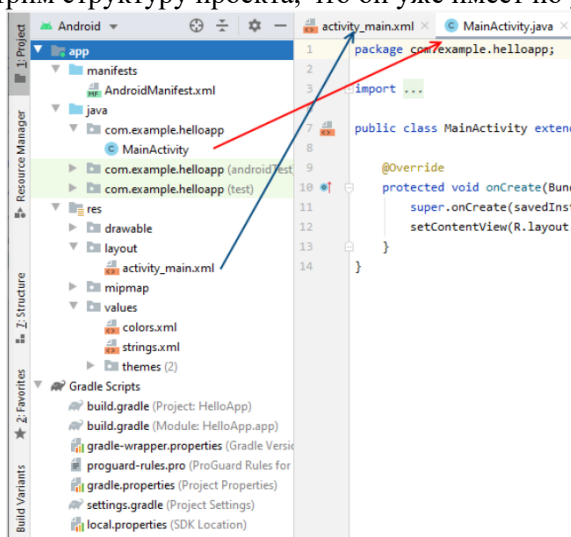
рим структуру проекта, что он уже имеет по д

1: Project
Resource Manager
Z: Structure
2: Favorites
Build Variants

Android
app
manifests
AndroidManifest.xml
java
com.example.helloapp
MainActivity
com.example.helloapp (androidTest)
com.example.helloapp (test)
res
drawable
layout
activity_main.xml
mipmap
values
colors.xml
strings.xml
themes (2)
Gradle Scripts
build.gradle (Project: HelloApp)
build.gradle (Module: HelloApp.app)
gradle-wrapper.properties (Gradle Versi
proguard-rules.pro (ProGuard Rules for
gradle.properties (Project Properties)
settings.gradle (Project Settings)
local.properties (SDK Location)

activity_main.xml ×
MainActivity.java ×

1 package com.example.helloapp;
2
3 import ...
7 public class MainActivity extend
8
9 @Override
10 protected void onCreate(Bund
11 super.onCreate(savedInst
12 setContentView(R.layout
13 }
14 }